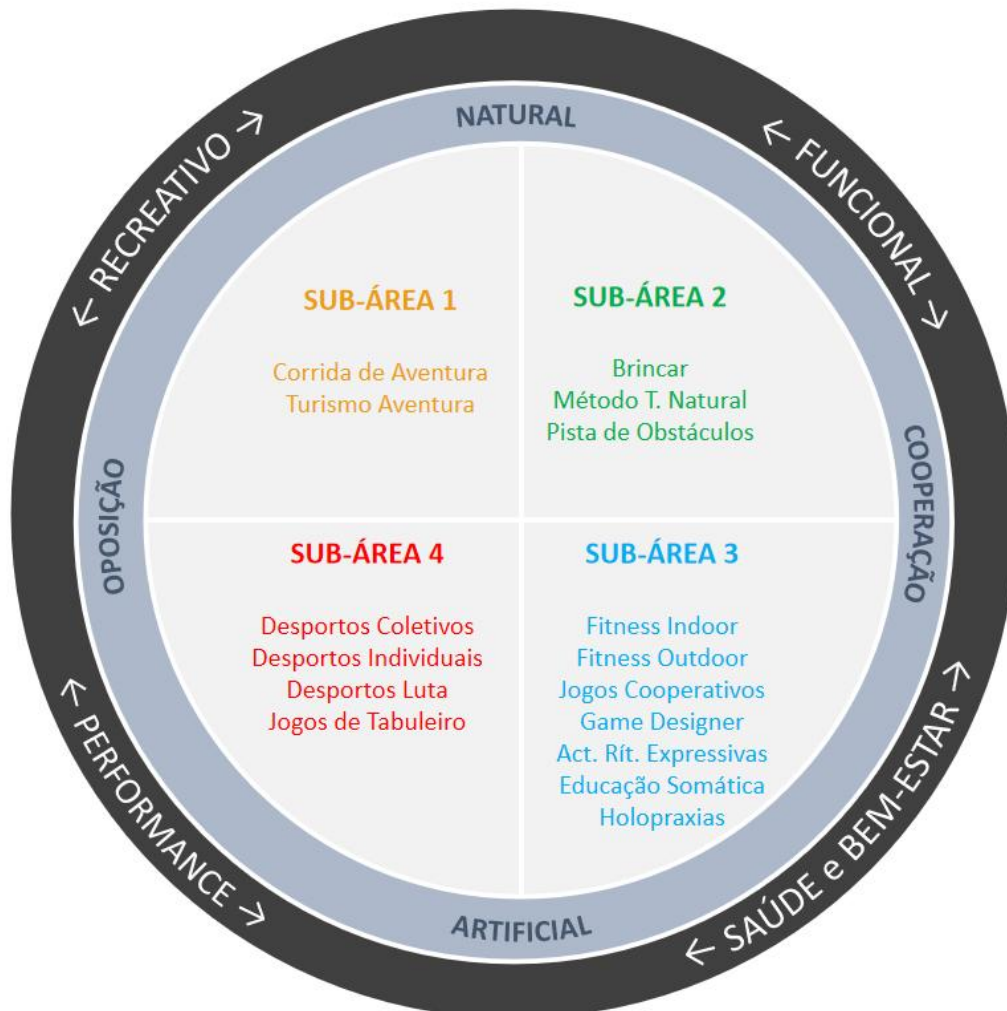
← RECREATIVO →

NATURAL

← FUNCIONAL →

SUB-ÁREA 1

Corrida de Aventura
Turismo Aventura

SUB-ÁREA 2

Brincar
Método T. Natural
Pista de Obstáculos

OPOSIÇÃO

COOPERAÇÃO

SUB-ÁREA 4

Desportos Coletivos
Desportos Individuais
Desportos Luta
Jogos de Tabuleiro

SUB-ÁREA 3

Fitness Indoor
Fitness Outdoor
Jogos Cooperativos
Game Designer
Act. Rít. Expressivas
Educação Somática
Holopraxias

← PERFORMANCE →

ARTIFICIAL

← SAÚDE e BEM-ESTAR →